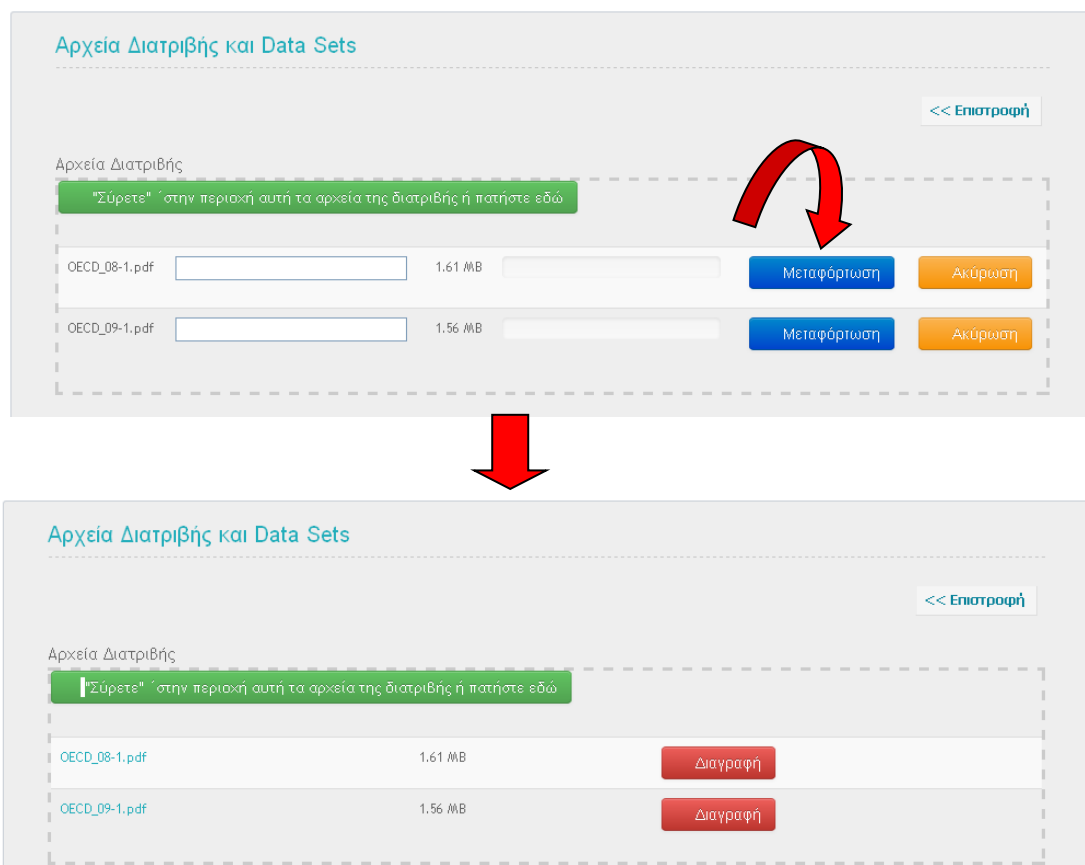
Αρχεία Διατριβής και Data Sets

<< Επιστροφή

Αρχεία Διατριβής

"Σύρετε" ΄στην περιαχή αυτή τα αρχεία της διατριβής ή πατήστε εδώ

OECD_08-1.pdf 1.61 MB Μεταφόρτωση Ακύρωση

OECD_09-1.pdf 1.56 MB Μεταφόρτωση Ακύρωση

Αρχεία Διατριβής και Data Sets

<< Επιστροφή

Αρχεία Διατριβής

"Σύρετε" ΄στην περιαχή αυτή τα αρχεία της διατριβής ή πατήστε εδώ

OECD_08-1.pdf 1.61 MB Διαγραφή

OECD_09-1.pdf 1.56 MB Διαγραφή